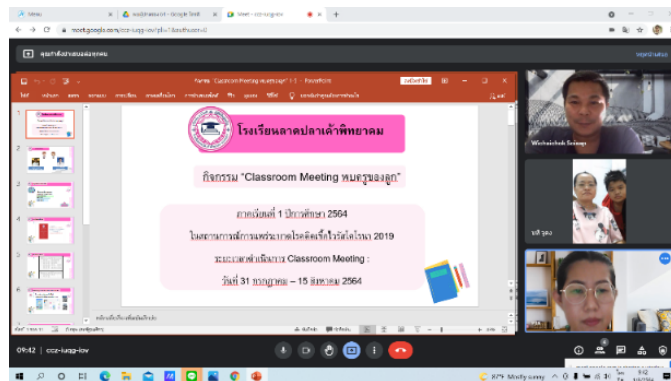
โรงเรียนลาดปลาเค้าพิทยาคม

กิจกรรม "Classroom Meeting พบครูของลูก"

ภาคเรียนที่ 1 ปีการศึกษา 2564
ในสถานการณ์การแพร่ระบาดโรคติดเชื้อไวรัสโคโรนา 2019
ระยะเวลาดำเนินการ Classroom Meeting :
วันที่ 31 กรกฎาคม – 15 สิงหาคม 2564

Meet – ccz-iugg-iov
meet.google.com/ccz-iugg-iov
PowerPoint
Wichaichok Sedeepa
09:42 | ccz-iugg-iov